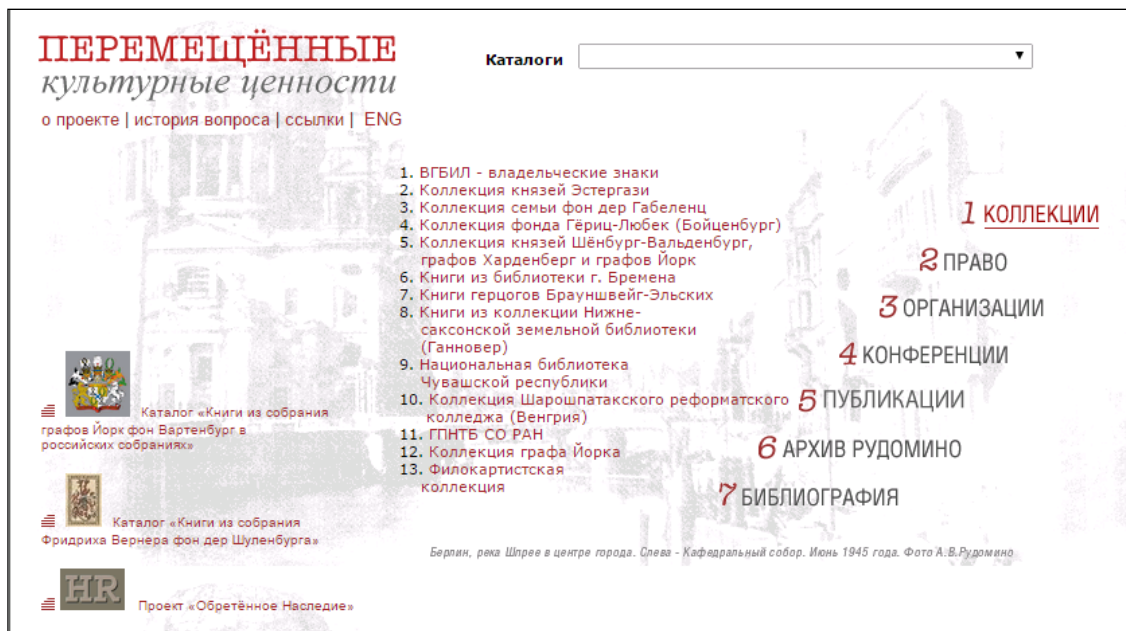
ПЕРЕМЕЩЁННЫЕ
культурные ценности

о проекте | история вопроса | ссылки | ENG

Каталоги

1. ВГБИЛ - владельческие знаки
2. Коллекция князей Эстергази
3. Коллекция семьи фон дер Габеленц
4. Коллекция фонда Гёриц-Любек (Бойценбург)
5. Коллекция князей Шёнбург-Вальденбург, графов Харденберг и графов Йорк
6. Книги из библиотеки г. Бремена
7. Книги герцогов Брауншвейг-Эльских
8. Книги из коллекции Нижне-саксонской земельной библиотеки (Ганновер)
9. Национальная библиотека Чувашской республики
10. Коллекция Шарошпатакского реформатского колледжа (Венгрия)
11. ГПНТБ СО РАН
12. Коллекция графа Йорка
13. Филокартистская коллекция

1 КОЛЛЕКЦИИ
2 ПРАВО
3 ОРГАНИЗАЦИИ
4 КОНФЕРЕНЦИИ
5 ПУБЛИКАЦИИ
6 АРХИВ РУДОМИНО
7 БИБЛИОГРАФИЯ

Каталог «Книги из собрания графов Йорк фон Вартенбург в российских собраниях»

Каталог «Книги из собрания Фридриха Вернера фон дер Шуленбурга»

HR
Проект «Обретённое Наследие»

Берлин, река Шпрее в центре города. Слева - Кафедральный собор. Июнь 1945 года. Фото А.В.Рудомино